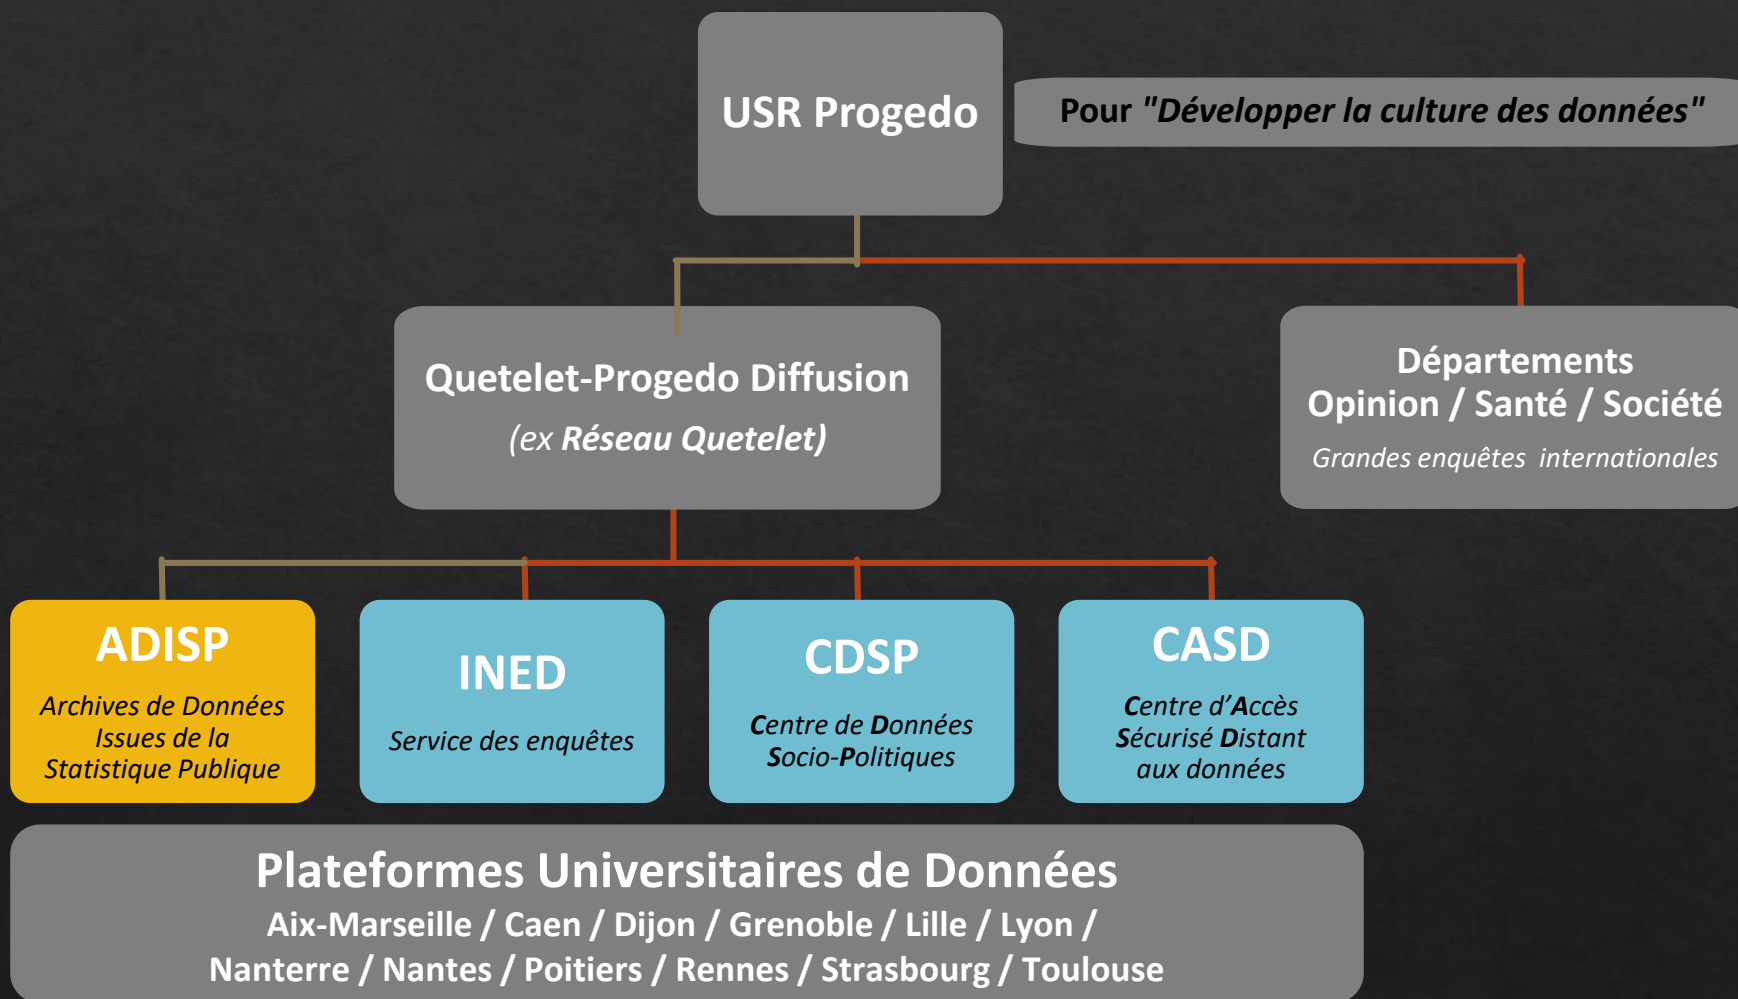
USR Progedo

Pour "Développer la culture des données"

Quetelet-Progedo Diffusion
(ex Réseau Quetelet)

Départements
Opinion / Santé / Société
Grandes enquêtes internationales

ADISP
Archives de Données Issues de la Statistique Publique

INED
Service des enquêtes

CDSP
Centre de Données Socio-Politiques

CASD
Centre d'Accès Sécurisé Distant aux données

Plateformes Universitaires de Données
Aix-Marseille / Caen / Dijon / Grenoble / Lille / Lyon /
Nanterre / Nantes / Poitiers / Rennes / Strasbourg / Toulouse